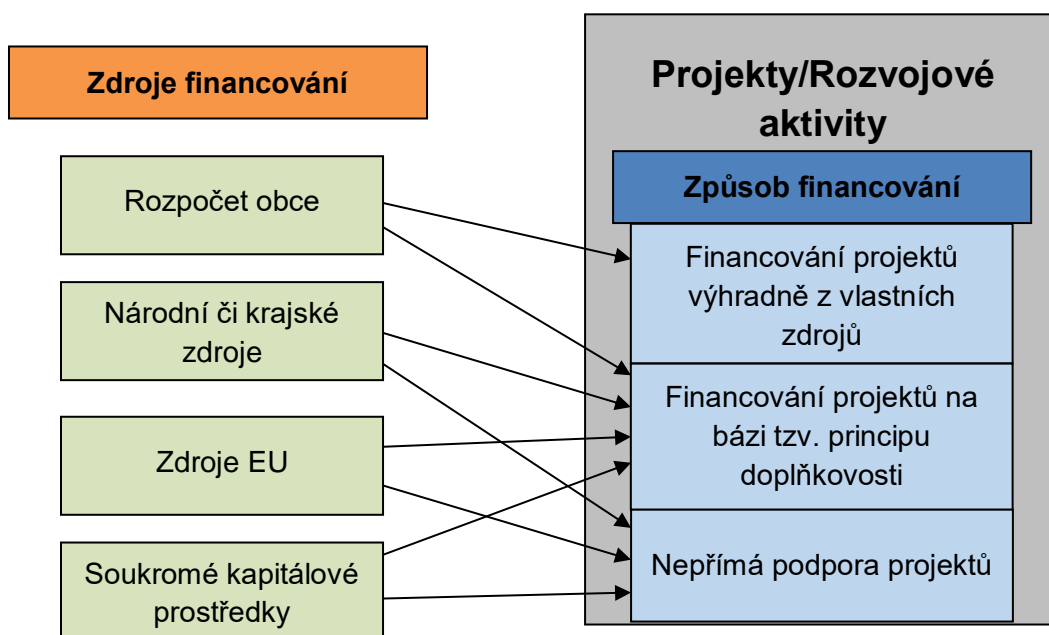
Zdroje financování

Rozpočet obce

Národní či krajské zdroje

Zdroje EU

Soukromé kapitálové prostředky

Projekty/Rozvojové aktivity

Způsob financování

Financování projektů výhradně z vlastních zdrojů

Financování projektů na bázi tzv. principu doplňkovosti

Nepřímá podpora projektů